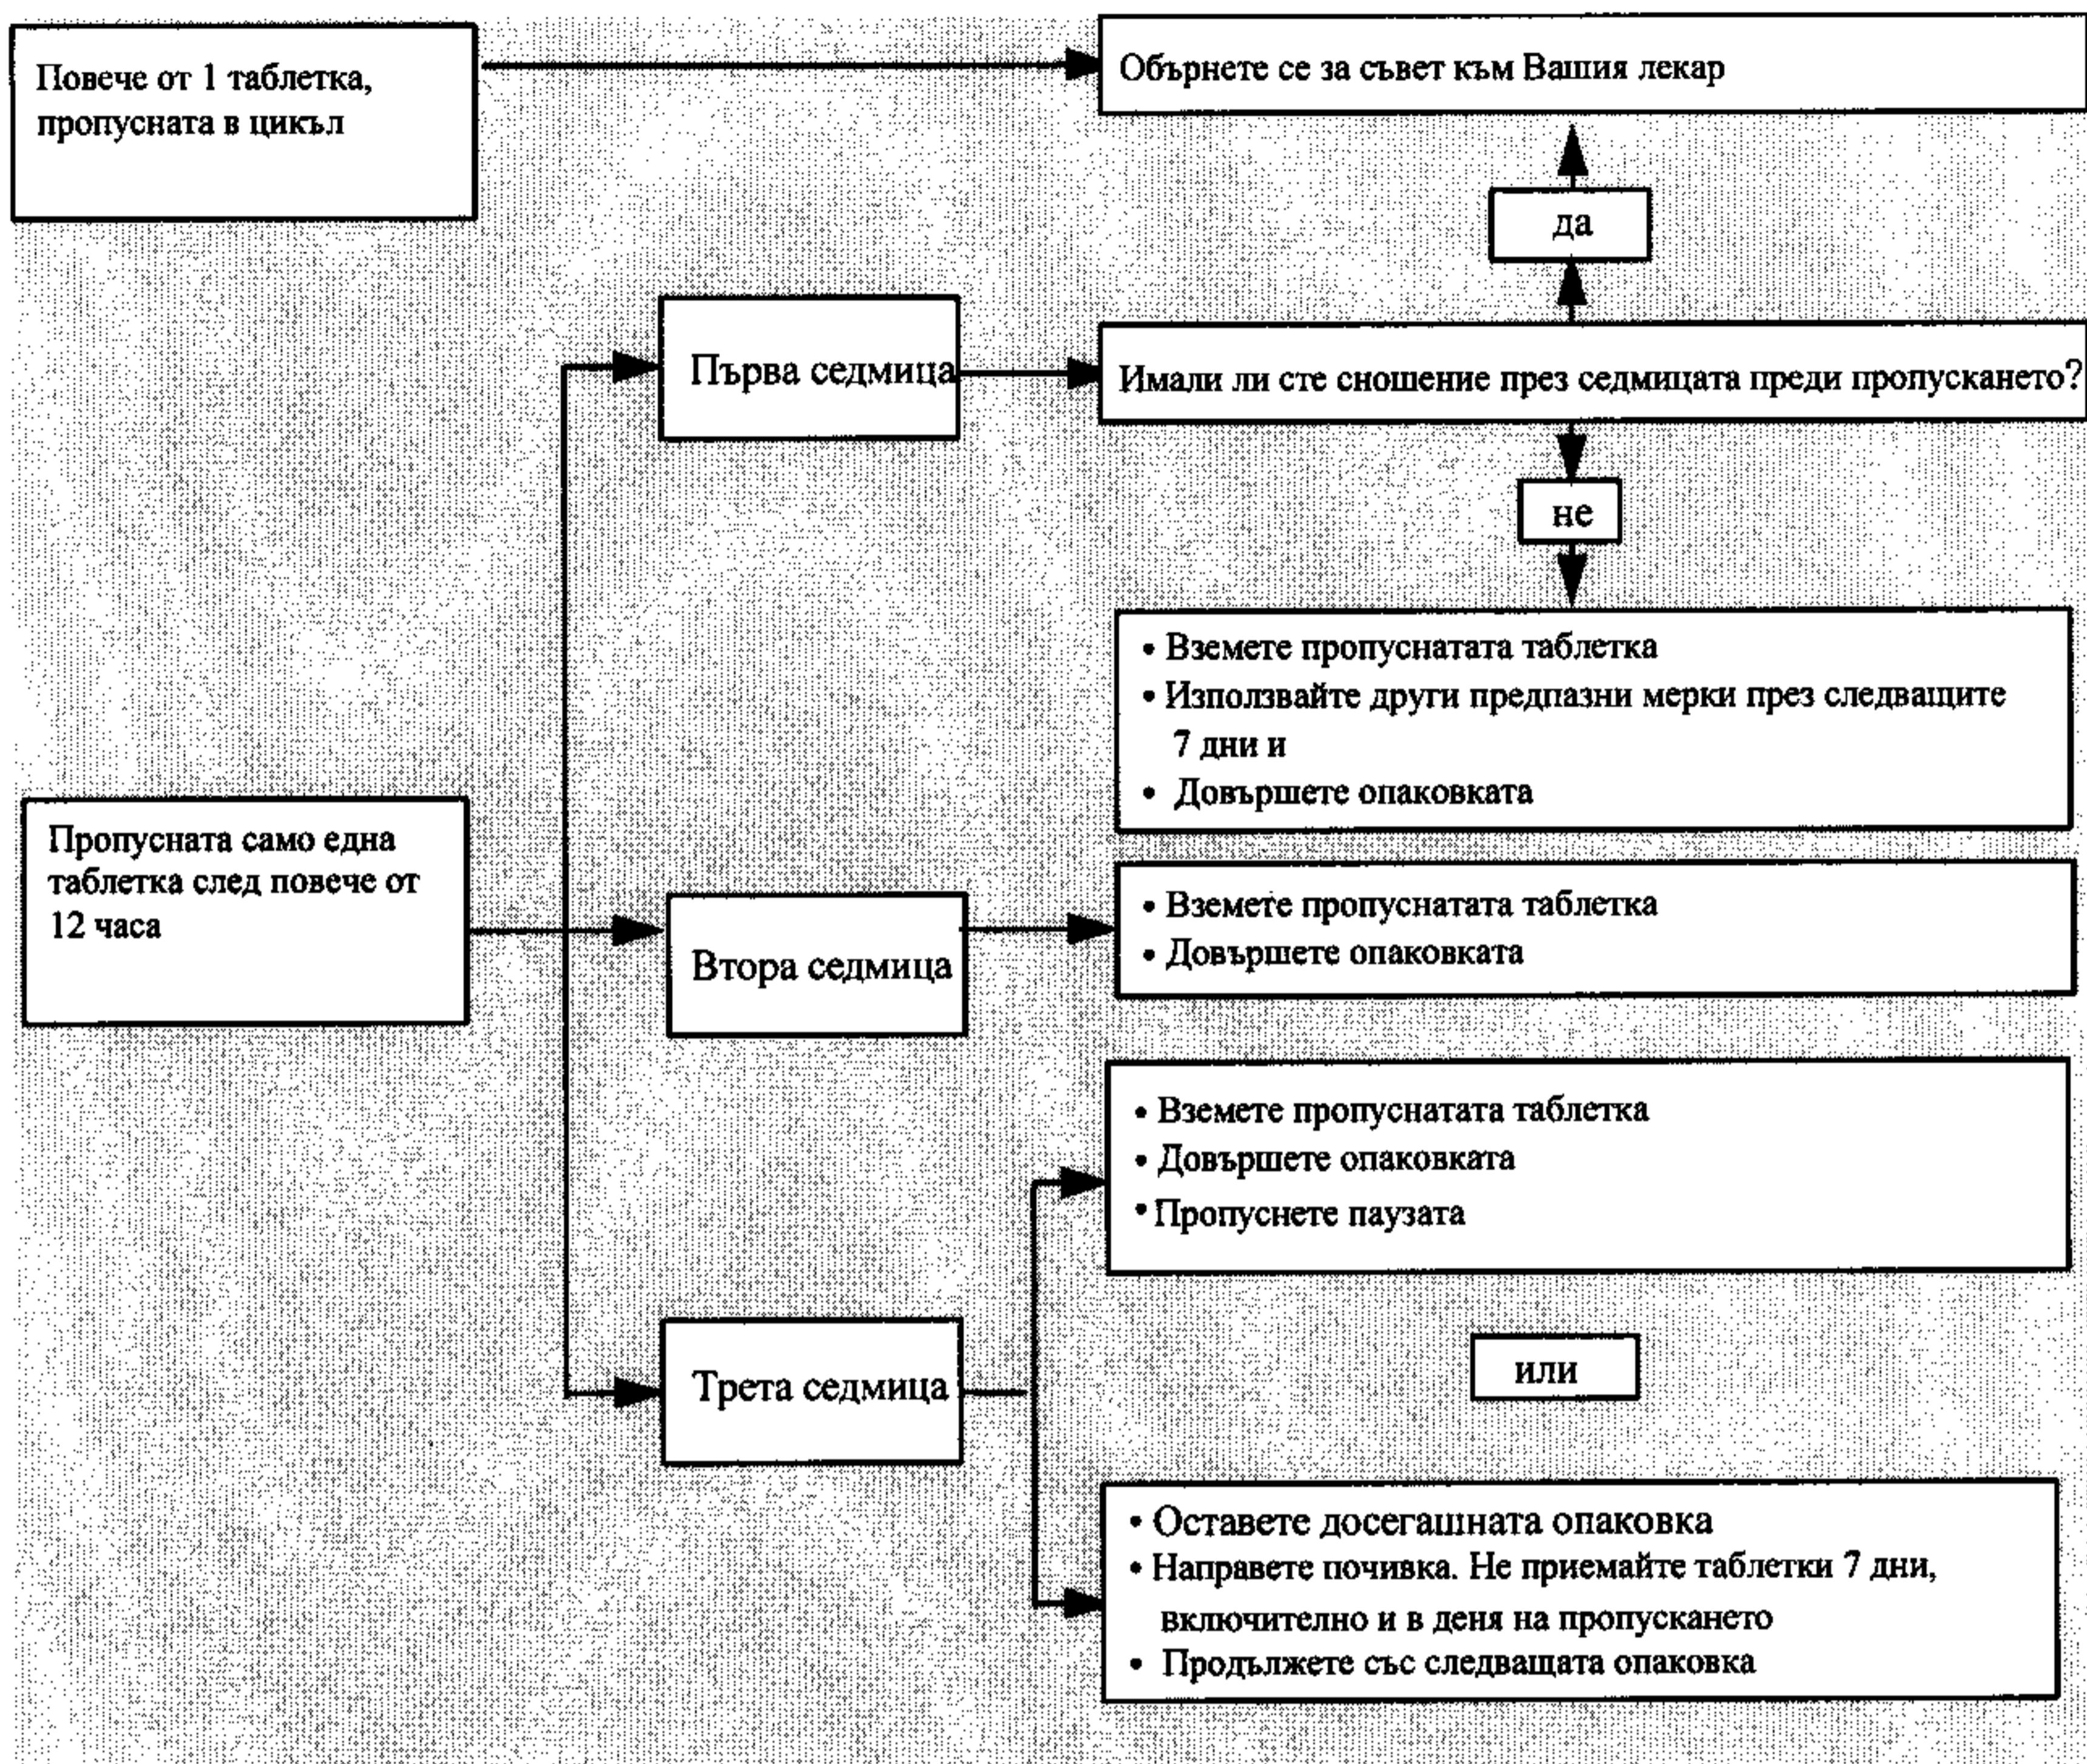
Повече от 1 таблетка, пропусната в цикъл

Обърнете се за съвет към Вашия лекар

да

Първа седмица

Имали ли сте сношение през седмицата преди пропускането?

не

• Вземете пропуснатата таблетка
• Използвайте други предпазни мерки през следващите 7 дни и
• Довършете опаковката

Пропусната само една таблетка след повече от 12 часа

Втора седмица

• Вземете пропуснатата таблетка
• Довършете опаковката

• Вземете пропуснатата таблетка
• Довършете опаковката
• Пропуснете паузата

Трета седмица

или

• Оставете досегашната опаковка
• Направете почивка. Не приемайте таблетки 7 дни, включително и в деня на пропускането
• Продължете със следващата опаковка